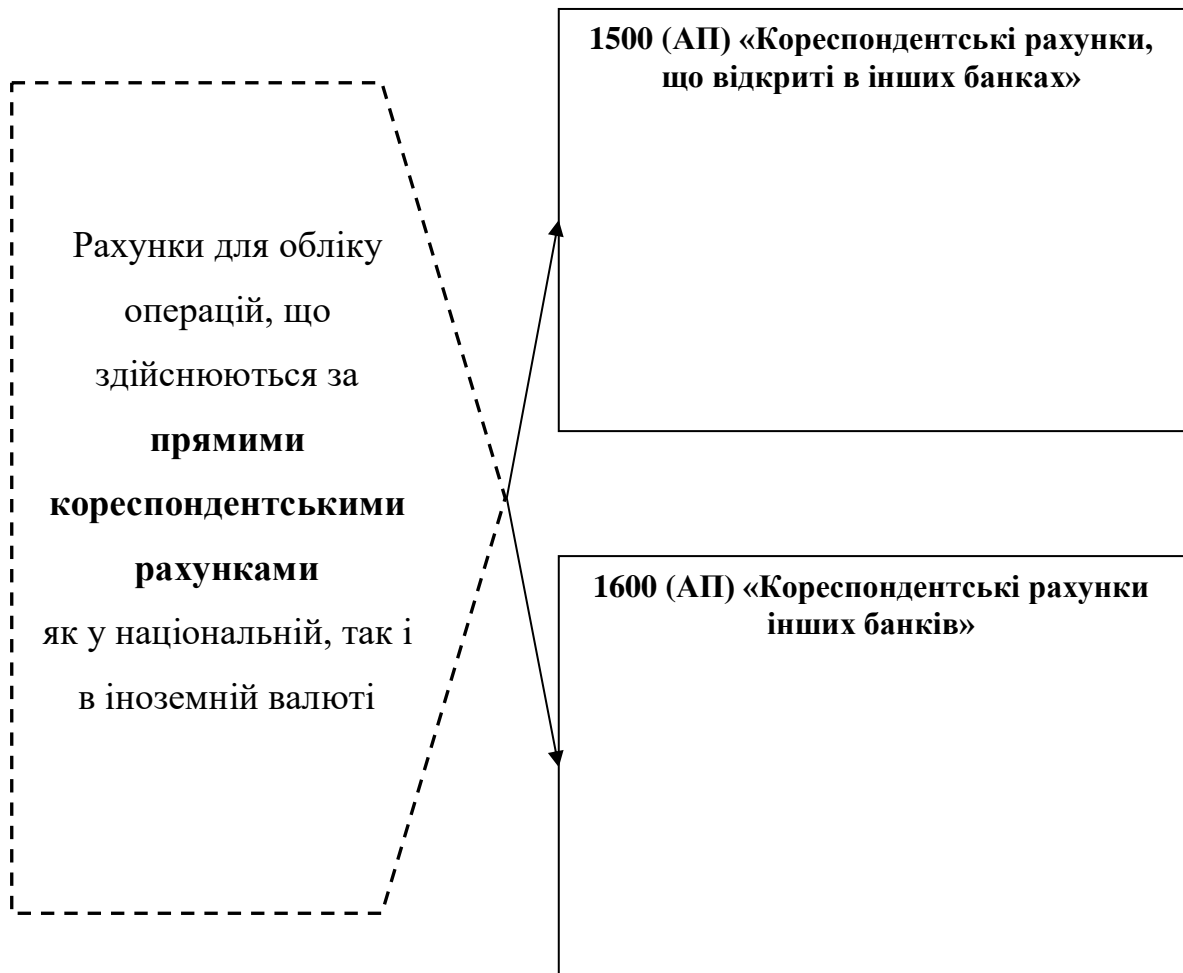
Рахунки для обліку операцій, що здійснюються за **прямими кореспондентськими рахунками** як у національній, так і в іноземній валюті

1500 (АП) «Кореспондентські рахунки, що відкриті в інших банках»

1600 (АП) «Кореспондентські рахунки інших банків»